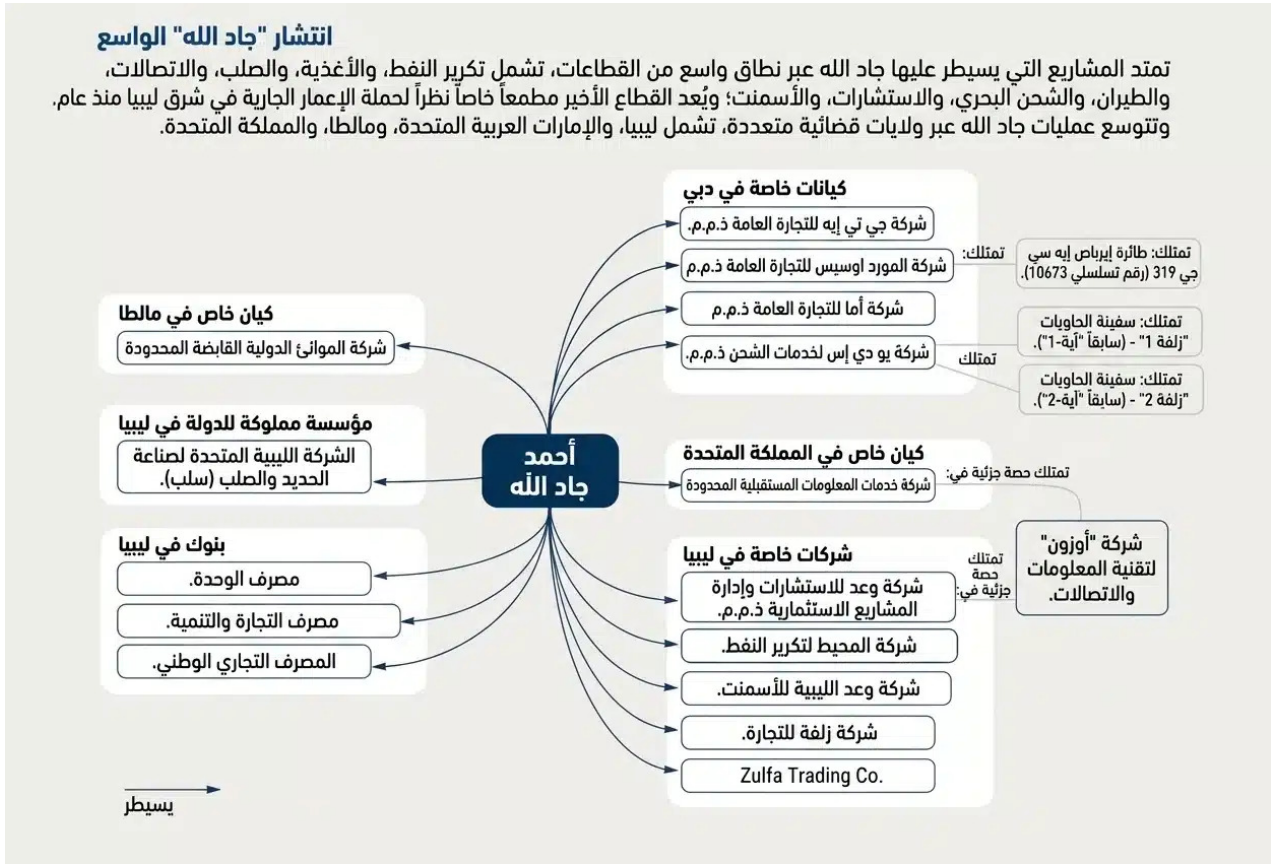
انتشار "جاد الله" الواسع

تمتد المشاريع التي يسيطر عليها جاد الله عبر نطاق واسع من القطاعات، تشمل تكرير النفط، والأغذية، والصلب، والاتصالات، والطيران، والشحن البحري، والاستشارات، والأسمنت؛ ويُعد القطاع الأخير مطمعاً خاصاً نظراً لحملة الإعمار الجارية في شرق ليبيا منذ عام. وتتوسع عمليات جاد الله عبر ولايات قضائية متعددة، تشمل ليبيا، والإمارات العربية المتحدة، ومالطا، والمملكة المتحدة.

أحمد جاد الله

كيانات خاصة في دبي
شركة جي تي إيه للتجارة العامة ذ.م.م.
شركة المورد اوسيس للتجارة العامة ذ.م.م
شركة أما للتجارة العامة ذ.م.م
شركة يو دي إس لخدمات الشحن ذ.م.م.

تمتلك:
تمتلك: طائرة إيرباص إيه سي جي 319 (رقم تسلسلي 10673).

تمتلك
تمتلك: سفينة الحاويات "زلفة 1" - (سابقاً "آية-1").
تمتلك: سفينة الحاويات "زلفة 2" - (سابقاً "آية-2").

كيان خاص في مالطا
شركة الموانئ الدولية القابضة المحدودة

مؤسسة مملوكة للدولة في ليبيا
الشركة الليبية المتحدة لصناعة الحديد والصلب (سلب).

بنوك في ليبيا
مصرف الوحدة.
مصرف التجارة والتنمية.
المصرف التجاري الوطني.

كيان خاص في المملكة المتحدة
شركة خدمات المعلومات المستقبلية المحدودة
تمتلك حصة جزئية في:

شركة "أوزون" لتقنية المعلومات والاتصالات.

تمتلك حصة جزئية في:

شركات خاصة في ليبيا
شركة وعد للاستشارات وإدارة المشاريع الاستثمارية ذ.م.م.
شركة المحيط لتكرير النفط.
شركة وعد الليبية للأسمنت.
شركة زلفة للتجارة.
Zulfa Trading Co.

يسيطر